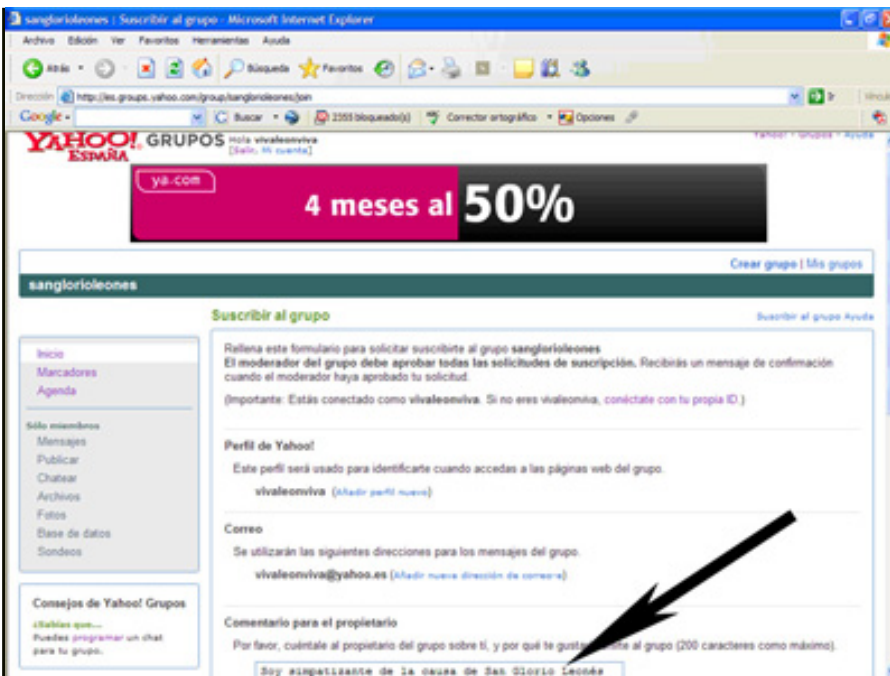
sanglorioleones : Suscribir al grupo - Microsoft Internet Explorer

Archivo Edición Ver Favoritos Herramientas Ayuda

Atrás Búsqueda Favoritos

Dirección http://es.groups.yahoo.com/group/sanglorioleones/join Ir Vínculos

Google Buscar 2353 bloqueado(s) Corrector ortográfico Opciones

YAHOO! ESPAÑA GRUPOS Hola vivaleonviva [Salir, Mi cuenta]

Yahoo! - Grupos - Ayuda

ya.com 4 meses al 50%

Crear grupo | Mis grupos

sanglorioleones

Suscribir al grupo

Suscribir al grupo Ayuda

Inicio
Marcadores
Agenda

Sólo miembros
Mensajes
Publicar
Chatear
Archivos
Fotos
Base de datos
Sondeos

Rellena este formulario para solicitar suscribirte al grupo sanglorioleones
El moderador del grupo debe aprobar todas las solicitudes de suscripción. Recibirás un mensaje de confirmación cuando el moderador haya aprobado tu solicitud.

(Importante: Estás conectado como vivaleonviva. Si no eres vivaleonviva, conéctate con tu propia ID.)

Perfil de Yahoo!

Este perfil será usado para identificarte cuando accedas a las páginas web del grupo.

vivaleonviva (Añadir perfil nuevo)

Correo

Se utilizarán las siguientes direcciones para los mensajes del grupo.

vivaleonviva@yahoo.es (Añadir nueva dirección de correo)

Consejos de Yahoo! Grupos

¿Sabías que...
Puedes programar un chat para tu grupo.

Comentario para el propietario

Por favor, cuéntale al propietario del grupo sobre ti, y por qué te gusta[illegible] al grupo (200 caracteres como máximo).

Soy simpatizante de la causa de San Glorio Leonés